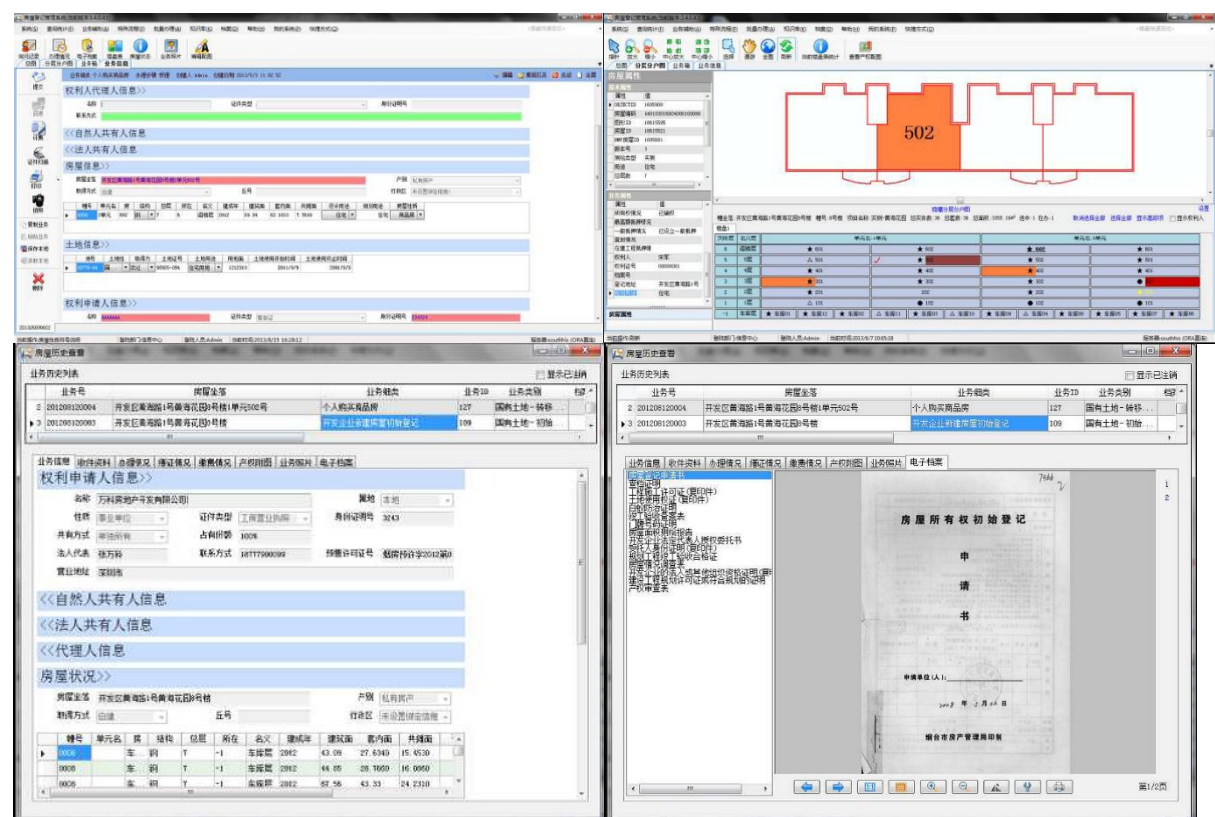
权利人代理人信息>>

<<自然人共有人信息

<<法人共有人信息

房屋信息>>

土地信息>>

权利申请人信息>>

502

房屋属性

房屋历史查看

业务历史列表

显示已注销

| | 业务号 | 房屋坐落 | 业务细类 | 业务ID | 业务类别 |
|---|---|---|---|---|---|
| 2 | 201208120004 | 开发区黄海路1号黄海花园8号楼1单元502号 | 个人购买商品房 | 127 | 国有土地－转移 |
| 3 | 201208120003 | 开发区黄海路1号黄海花园8号楼 | 开发企业新建房屋初始登记 | 109 | 国有土地－初始 |

业务信息 | 收件资料 | 办理情况 | 缮证情况 | 审核情况 | 户权附图 | 业务照片 | 电子档案

权利申请人信息>>

名称 万科房地产开发有限公司

属地 本地

性质 事业单位

证件类型 工商营业执照

身份证明号 3243

共有方式 单独所有

占有份额 100%

法人代表 张万科

联系方式 18777990099

预售许可证号 烟房预许字2012第0

营业地址 深圳市

<<自然人共有人信息

<<法人共有人信息

<<代理人信息

房屋状况>>

房屋坐落 开发区黄海路1号黄海花园8号楼

户别 私有房产

朝向方式 自建

丘号

行政区 未设置辖区信息

| 幢号 | 单元名 | 层 | 结构 | 总层 | 所在 | 名义 | 建筑年 | 建筑面 | 套内面 | 共摊面 |
|---|---|---|---|---|---|---|---|---|---|---|
| 0008 | | 车 | 钢 | 7 | -1 | 车库层 | 2002 | 43.09 | 27.6340 | 15.4530 |
| 0008 | | 车 | 钢 | 7 | -1 | 车库层 | 2002 | 44.85 | 28.7650 | 16.0850 |
| 0008 | | 车 | 钢 | 7 | -1 | 车库层 | 2002 | 67.56 | 43.33 | 24.2310 |

房屋历史查看

业务历史列表

显示已注销

| | 业务号 | 房屋坐落 | 业务细类 | 业务ID | 业务类别 |
|---|---|---|---|---|---|
| 2 | 201208120004 | 开发区黄海路1号黄海花园8号楼1单元502号 | 个人购买商品房 | 127 | 国有土地－转移 |
| 3 | 201208120003 | 开发区黄海路1号黄海花园8号楼 | 开发企业新建房屋初始登记 | 109 | 国有土地－初始 |

业务信息 | 收件资料 | 办理情况 | 缮证情况 | 审核情况 | 户权附图 | 业务照片 | 电子档案

房屋所有权初始登记

申

请

书

烟台市房产管理局印制

第1/2页